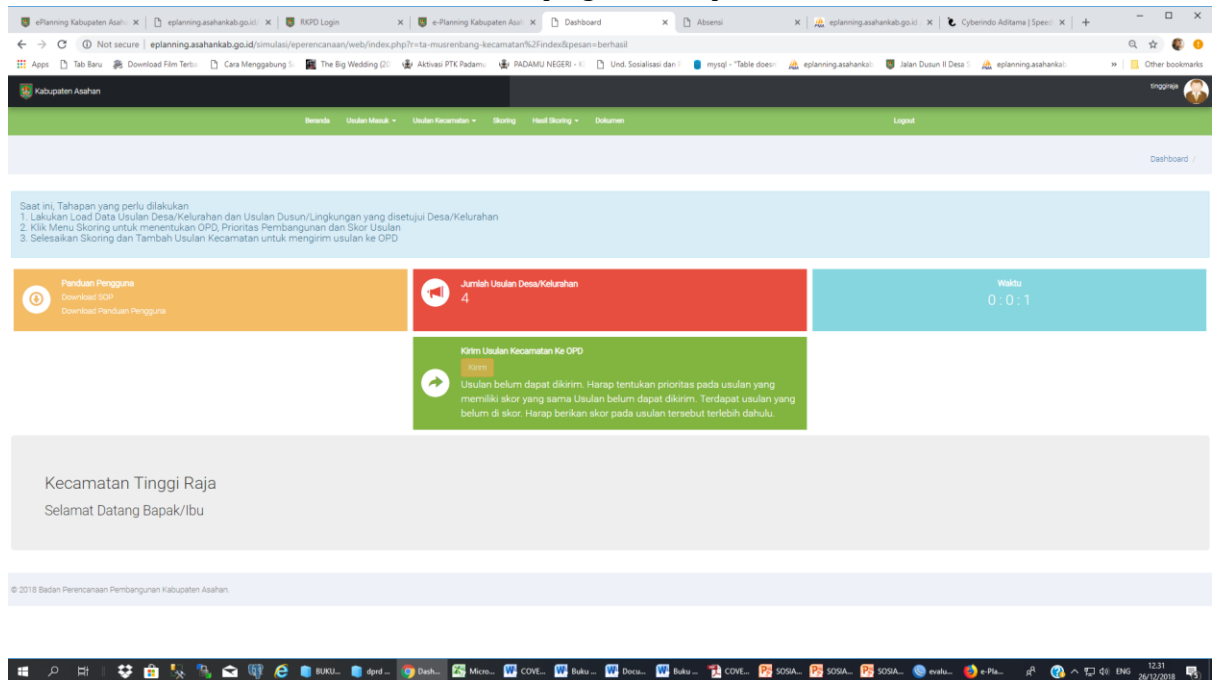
ePlanning Kabupaten Asah | eplanning.asahankab.go.id | RKPD Login | e-Planning Kabupaten Asah | Dashboard | Absensi | eplanning.asahankab.go.id | Cyberindo Aditama | Speed

Not secure | eplanning.asahankab.go.id/simulasi/eperencanaan/web/index.php?r=ta-musrenbang-kecamatan%2Findex&pesan=berhasil

Apps | Tab Baru | Download Film Terba | Cara Menggabung S | The Big Wedding (20 | Aktivasi PTK Padamu | PADAMU NEGERI - K | Und. Sosialisasi dan | mysql - "Table doesn | eplanning.asahankab | Jalan Dusun II Desa S | eplanning.asahankab | » | Other bookmarks

Kabupaten Asahan

tinggiraja

Beranda | Usulan Masuk ▾ | Usulan Kecamatan ▾ | Skoring | Hasil Skoring ▾ | Dokumen | Logout

Dashboard /

Saat ini, Tahapan yang perlu dilakukan
1. Lakukan Load Data Usulan Desa/Kelurahan dan Usulan Dusun/Lingkungan yang disetujui Desa/Kelurahan
2. Klik Menu Skoring untuk menentukan OPD, Prioritas Pembangunan dan Skor Usulan
3. Selesaikan Skoring dan Tambah Usulan Kecamatan untuk mengirim usulan ke OPD

Panduan Pengguna
Download SOP
Download Panduan Pengguna

Jumlah Usulan Desa/Kelurahan
4

Waktu
0 : 0 : 1

Kirim Usulan Kecamatan Ke OPD
Kirim
Usulan belum dapat dikirim. Harap tentukan prioritas pada usulan yang memiliki skor yang sama Usulan belum dapat dikirim. Terdapat usulan yang belum di skor. Harap berikan skor pada usulan tersebut terlebih dahulu.

Kecamatan Tinggi Raja
Selamat Datang Bapak/Ibu

© 2018 Badan Perencanaan Pembangunan Kabupaten Asahan.

BUKU... | dprd ... | Dash... | Micro... | COVE... | Buku ... | Docu... | Buku ... | COVE... | SOSIA... | SOSIA... | SOSIA... | evalu... | e-Pla... | ENG | 12.31 | 26/12/2018